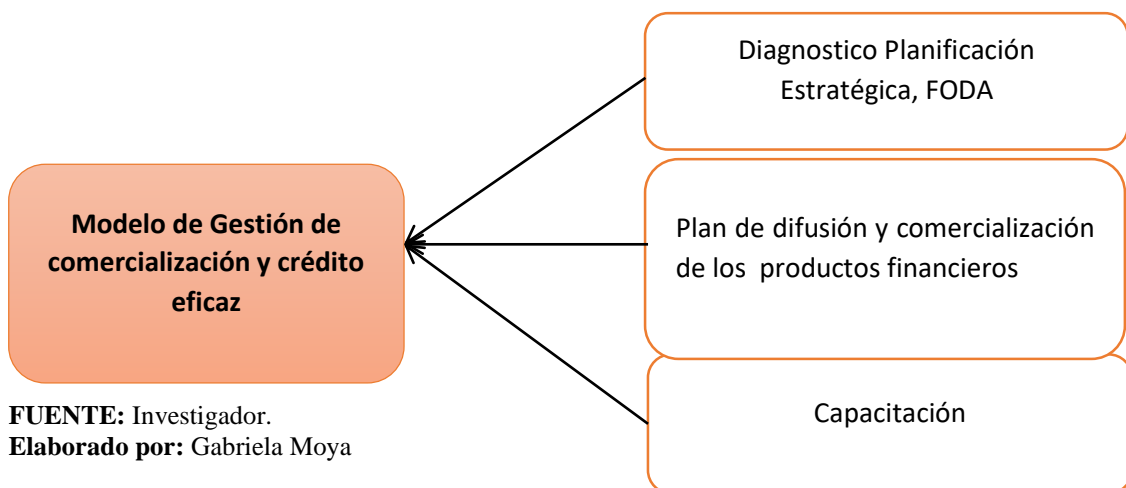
Diagnostico Planificación Estratégica, FODA

Modelo de Gestión de comercialización y crédito eficaz

Plan de difusión y comercialización de los productos financieros

Capacitación

**FUENTE:** Investigador.
**Elaborado por:** Gabriela Moya